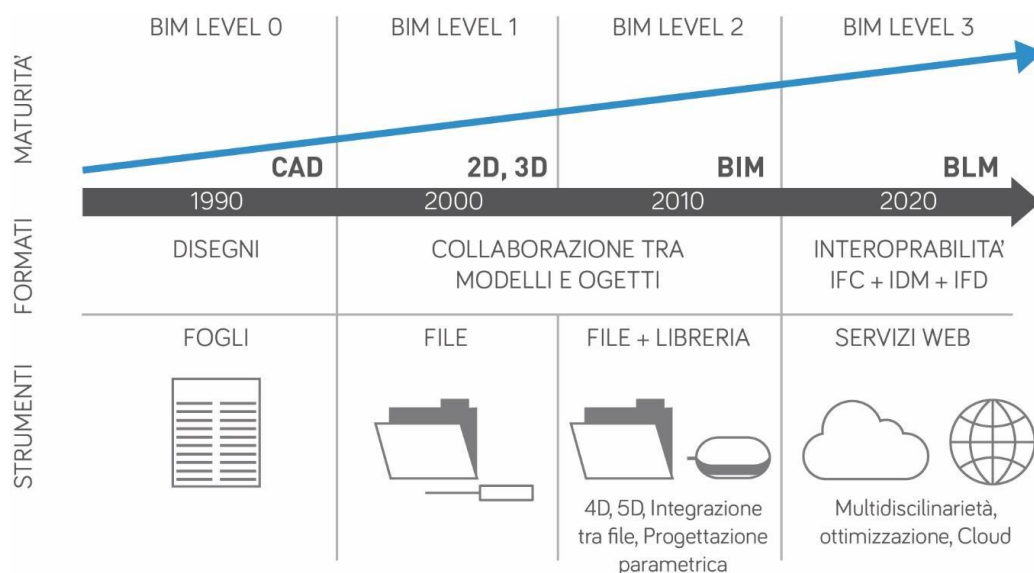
MATURITA'

BIM LEVEL 0

BIM LEVEL 1

BIM LEVEL 2

BIM LEVEL 3

CAD

2D, 3D

BIM

BLM

1990

2000

2010

2020

FORMATI

DISEGNI

COLLABORAZIONE TRA MODELLI E OGETTI

INTEROPRABILITA' IFC + IDM + IFD

STRUMENTI

FOGLI

FILE

FILE + LIBRERIA

SERVIZI WEB

4D, 5D, Integrazione tra file, Progettazione parametrica

Multidisilinarietà, ottimizzazione, Cloud